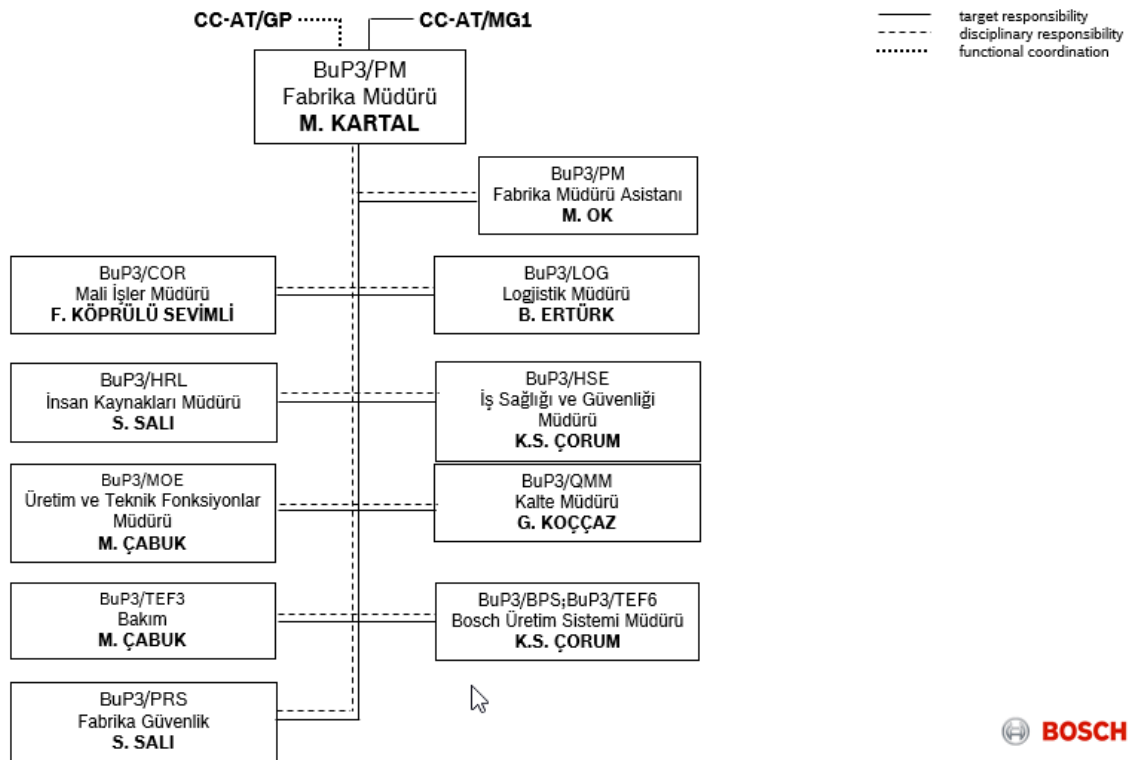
CC-AT/GP CC-AT/MG1

target responsibility
disciplinary responsibility
functional coordination

BuP3/PM
Fabrika Müdürü
M. KARTAL

BuP3/PM
Fabrika Müdürü Asistanı
M. OK

BuP3/COR
Mali İşler Müdürü
F. KÖPRÜLÜ SEVİMLİ

BuP3/LOG
Logjistik Müdürü
B. ERTÜRK

BuP3/HRL
İnsan Kaynakları Müdürü
S. SALI

BuP3/HSE
İş Sağlığı ve Güvenliği Müdürü
K.S. ÇORUM

BuP3/MOE
Üretim ve Teknik Fonksiyonlar Müdürü
M. ÇABUK

BuP3/QMM
Kalte Müdürü
G. KOÇÇAZ

BuP3/TEF3
Bakım
M. ÇABUK

BuP3/BPS;BuP3/TEF6
Bosch Üretim Sistemi Müdürü
K.S. ÇORUM

BuP3/PRS
Fabrika Güvenlik
S. SALI

BOSCH